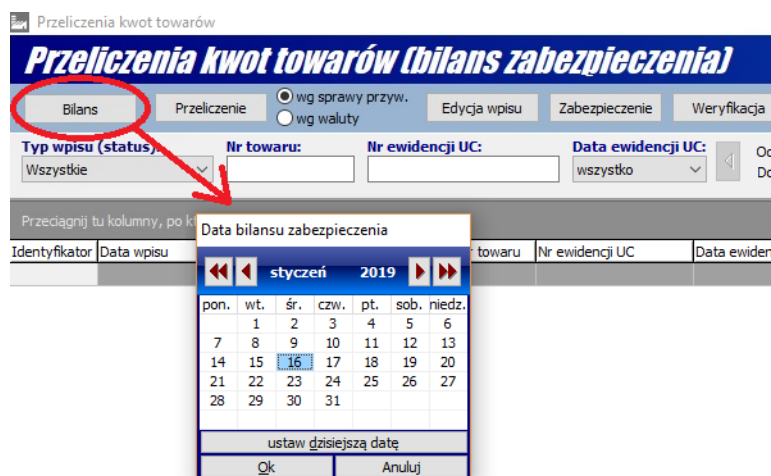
Przeliczenia kwot towarów

Przeliczenia kwot towarów (bilans zabezpieczenia)

Bilans | Przeliczenie | wg sprawy przyw. | wg waluty | Edycja wpisu | Zabezpieczenie | Weryfikacja

Typ wpisu (status): Wszystkie | Nr towaru: | Nr ewidencji UC: | Data ewidencji UC: wszystko | Od | Do

Przeciągnij tu kolumny, po kt

Identyfikator | Data wpisu | towaru | Nr ewidencji UC | Data ewiden

Data bilansu zabezpieczenia

styczeń 2019

| pon. | wt. | śr. | czw. | pt. | sob. | niedz. |
|---|---|---|---|---|---|---|
| | 1 | 2 | 3 | 4 | 5 | 6 |
| 7 | 8 | 9 | 10 | 11 | 12 | 13 |
| 14 | 15 | 16 | 17 | 18 | 19 | 20 |
| 21 | 22 | 23 | 24 | 25 | 26 | 27 |
| 28 | 29 | 30 | 31 | | | |

ustaw dzisiejszą datę

Ok | Anuluj